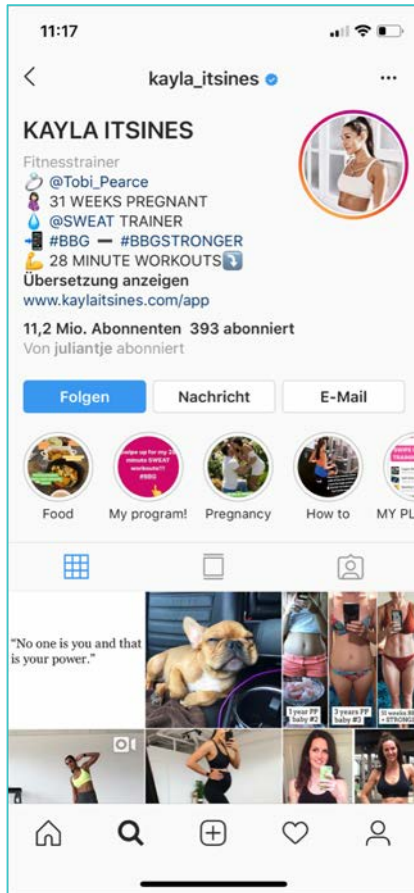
11:17

kayla_itsines

KAYLA ITSINES

Fitnesstrainer
💍 @Tobi_Pearce
🤰 31 WEEKS PREGNANT
💧 @SWEAT TRAINER
📲 #BBG ➖ #BBGSTRONGER
💪 28 MINUTE WORKOUTS🔄
Übersetzung anzeigen
www.kaylaitsines.com/app

11,2 Mio. Abonnenten 393 abonniert
Von juliantje abonniert

Folgen Nachricht E-Mail

Food My program! Pregnancy How to MY PL

"No one is you and that is your power."

1 year PP baby #2

3 years PP baby #3